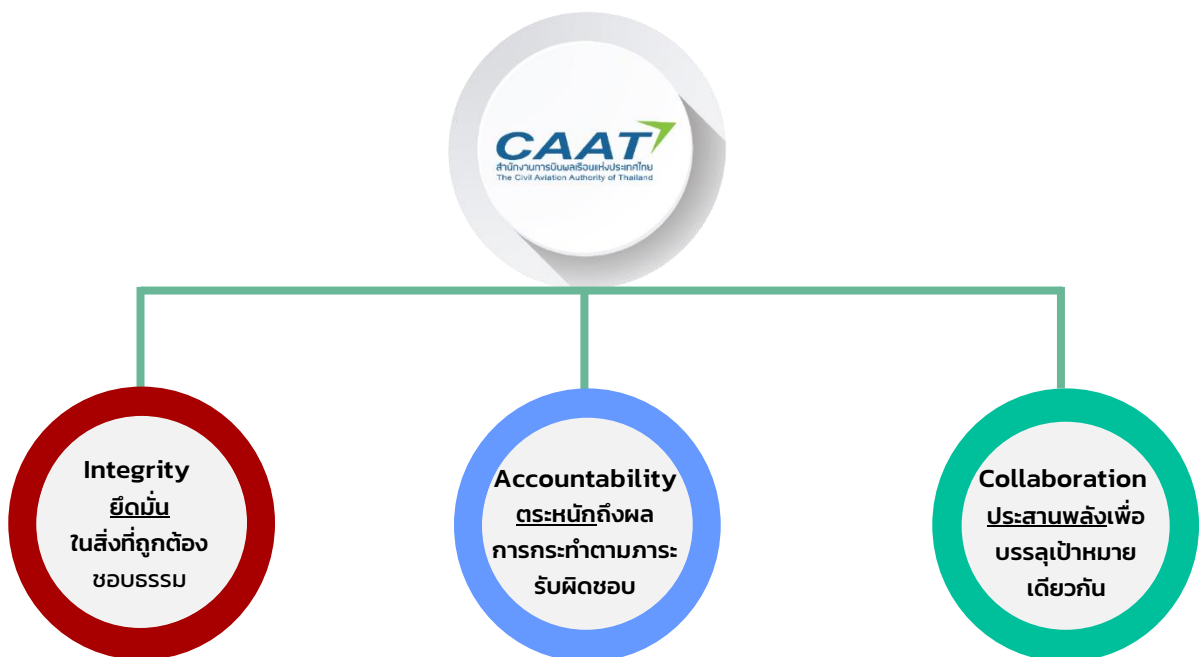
CAAT
สำนักงานการบินพลเรือนแห่งประเทศไทย
The Civil Aviation Authority of Thailand

Integrity
ยึดมั่น
ในสิ่งที่ถูกต้อง
ชอบธรรม

Accountability
ตระหนักถึงผล
การกระทำตามภาระ
รับผิดชอบ

Collaboration
ประสานพลังเพื่อ
บรรลุเป้าหมาย
เดียวกัน